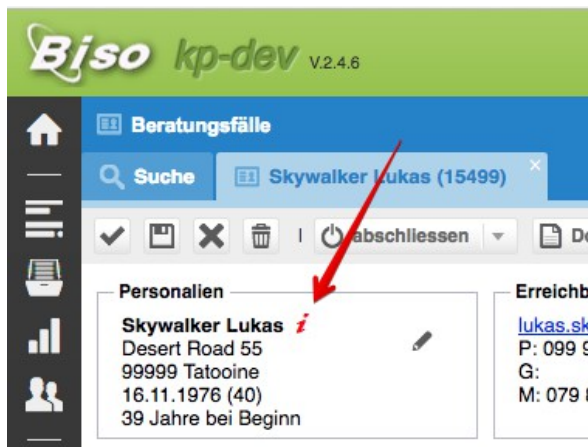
Biso kp-dev V.2.4.6

Beratungsfälle

Suche
Skywalker Lukas (15499)
×

abschliessen
D

Personalien
Skywalker Lukas i
Desert Road 55
99999 Tatooine
16.11.1976 (40)
39 Jahre bei Beginn

Erreichb
lukas.sk
P: 099 9
G:
M: 079